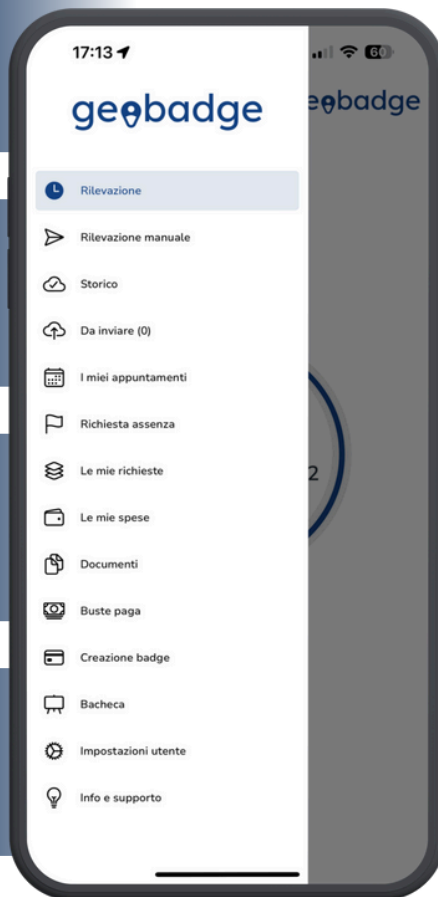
17:13

60

geobadge

eobadge

Rilevazione

Rilevazione manuale

Storico

Da inviare (0)

I miei appuntamenti

Richiesta assenza

Le mie richieste

Le mie spese

Documenti

Buste paga

Creazione badge

Bacheca

Impostazioni utente

Info e supporto

2